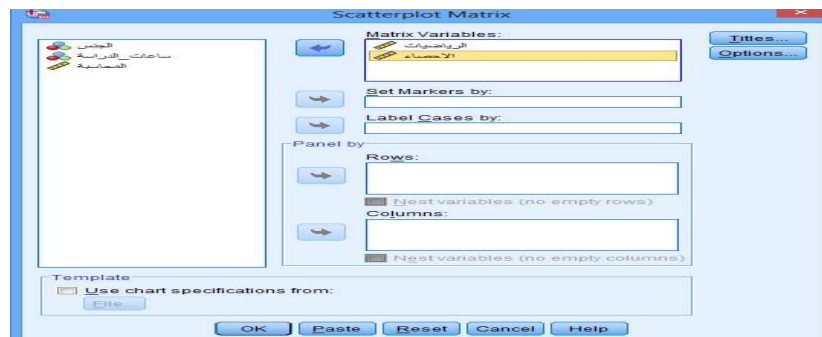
Scatterplot Matrix

الجنس
ساعات_الدراسة
المحاسبة

Matrix Variables:
الرياضيات
الاحصاء

Titles...
Options...

Set Markers by:

Label Cases by:

Panel by
Rows:
Nest variables (no empty rows)
Columns:
Nest variables (no empty columns)

Template
Use chart specifications from:
File...

OK Paste Reset Cancel Help